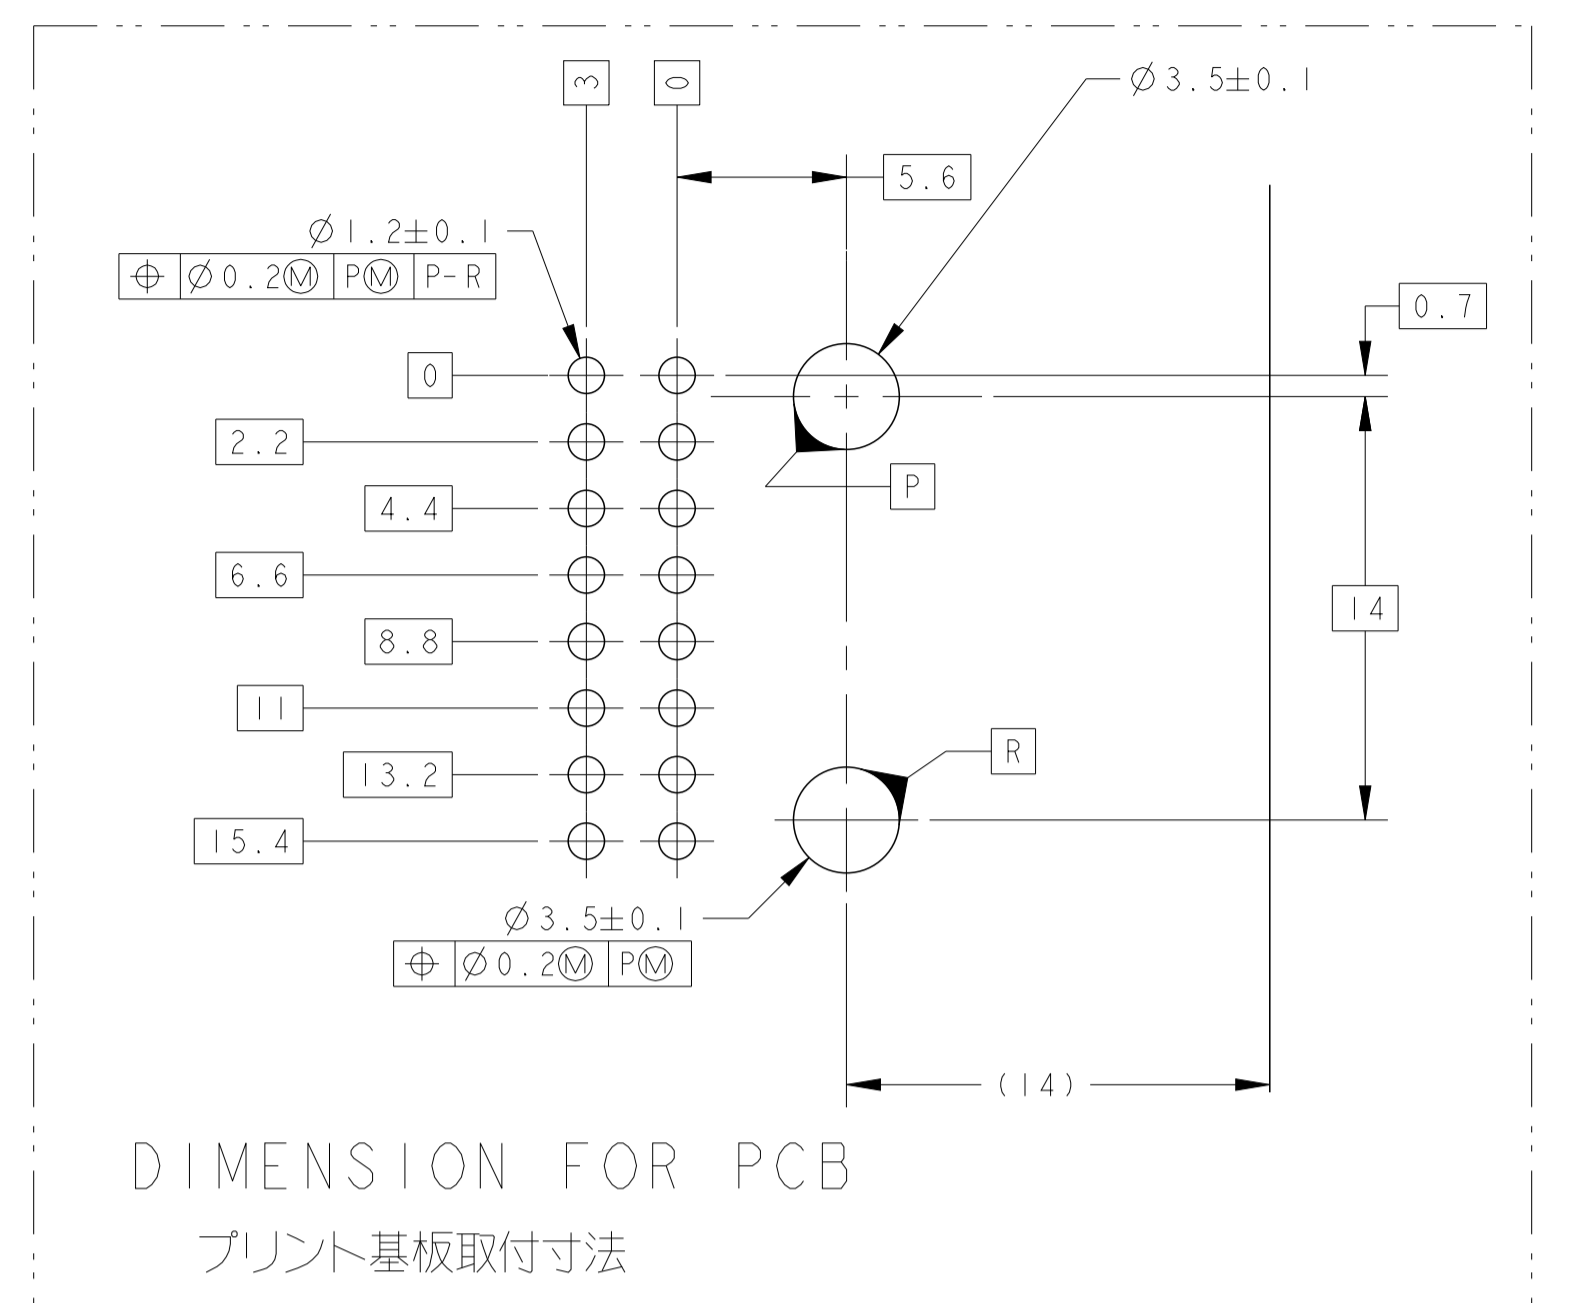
3 0

$\varnothing 3.5\pm0.1$

5.6

$\varnothing 1.2\pm0.1$

| $\oplus$ | $\varnothing 0.2$Ⓜ | PⓂ | P-R |
|---|---|---|---|

0.7

0

2.2

P

4.4

6.6

14

8.8

11

R

13.2

15.4

$\varnothing 3.5\pm0.1$

| $\oplus$ | $\varnothing 0.2$Ⓜ | PⓂ |
|---|---|---|

(14)

DIMENSION FOR PCB

プリント基板取付寸法